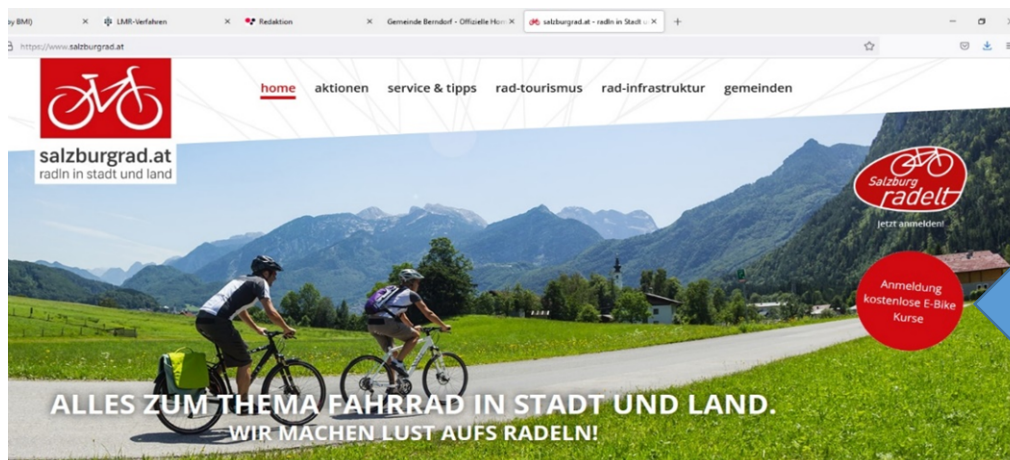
y BMI) × LMR-Verfahren × Redaktion × Gemeinde Berndorf - Offizielle Hom × salzburgrad.at - radln in Stadt u × +

https://www.salzburgrad.at

salzburgrad.at
radln in stadt und land

home aktionen service & tipps rad-tourismus rad-infrastruktur gemeinden

Salzburg radelt
Jetzt anmelden!

Anmeldung kostenlose E-Bike Kurse

ALLES ZUM THEMA FAHRRAD IN STADT UND LAND.
WIR MACHEN LUST AUFS RADELN!